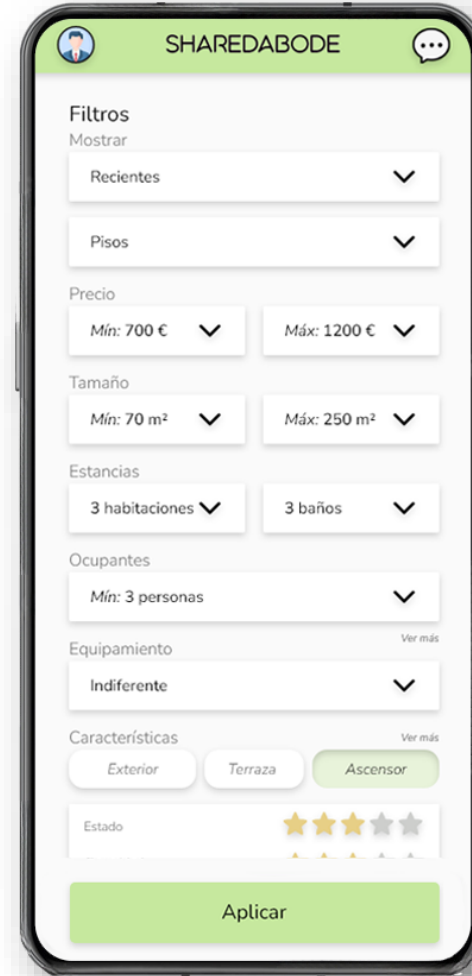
SHAREDABODE

Filtros

Mostrar

Recientes

Pisos

Precio

Mín: 700 €

Máx: 1200 €

Tamaño

Mín: 70 m²

Máx: 250 m²

Estancias

3 habitaciones

3 baños

Ocupantes

Mín: 3 personas

Ver más

Equipamiento

Indiferente

Características

Ver más

Exterior

Terraza

Ascensor

Estado

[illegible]

Aplicar